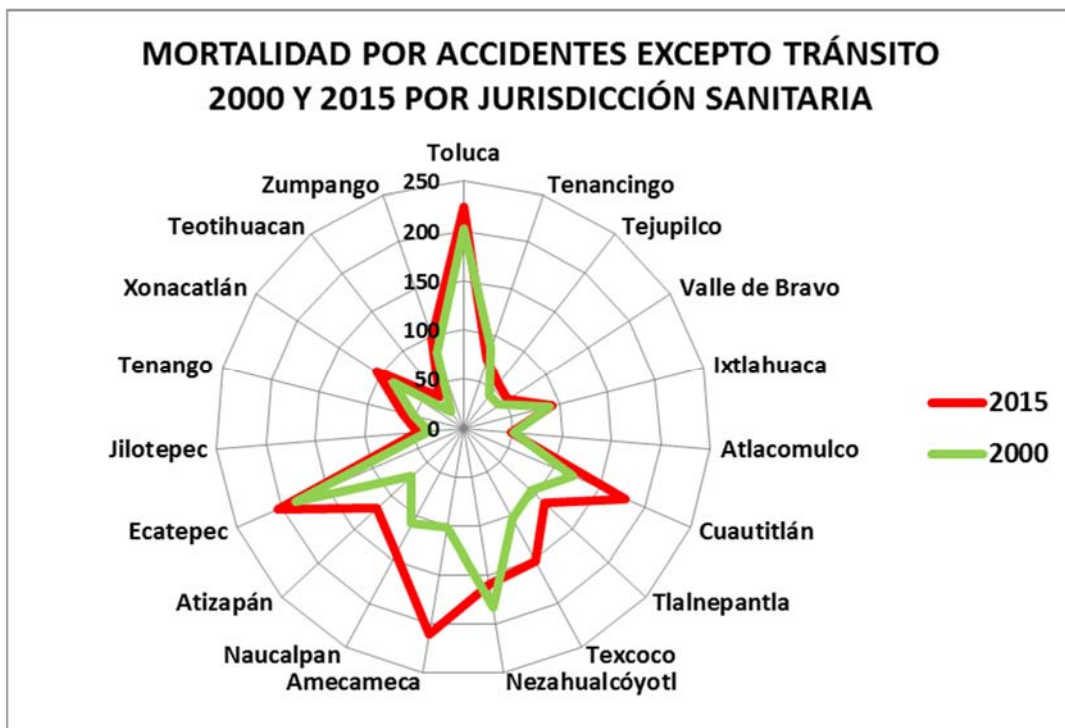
MORTALIDAD POR ACCIDENTES EXCEPTO TRÁNSITO 2000 Y 2015 POR JURISDICCIÓN SANITARIA

Toluca
Tenancingo
Tejupilco
Valle de Bravo
Ixtlahuaca
Atlacomulco
Cuautitlán
Tlalnepantla
Texcoco
Nezahualcóyotl
Amecameca
Naucalpan
Atizapán
Ecatepec
Jilotepec
Tenango
Xonacatlán
Teotihuacan
Zumpango

250
200
150
100
50
0

2015
2000